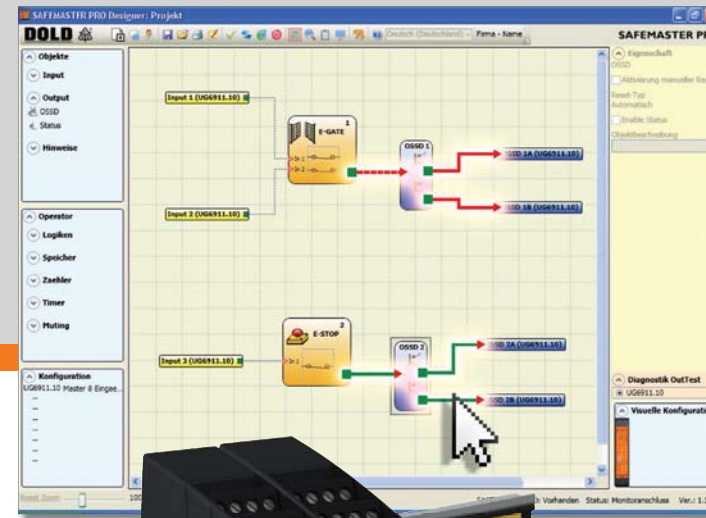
SAFEMASTER PRO Designer: Projekt

DOLD

Deutsch (Deutschland) Firma - Name

Objekte

Input

Output

OSSD

Status

Hinweise

Operator

Logiken

Speicher

Zaehler

Timer

Muting

Konfiguration

UG6911.10 Master 8 Eingae...

Input 1 (UG6911.10)

E-GATE

1

OSSD 1

OSSD 1A (UG6911.10)

OSSD 1B (UG6911.10)

Input 2 (UG6911.10)

E-STOP

2

Input 3 (UG6911.10)

OSSD 2

OSSD 2A (UG6911.10)

OSSD 2B (UG6911.10)

SAFEMASTER PR

Eigenschaft

OSSD

Aktivierung manueller Re

Reset-Typ

Automatisch

Enable Status

Objektbeschreibung

Diagnostik OutTest

UG6911.10

Visuelle Konfigurati

Reset Zoom

100

Vorhanden Status: Monitoranschluss Ver.: 1.